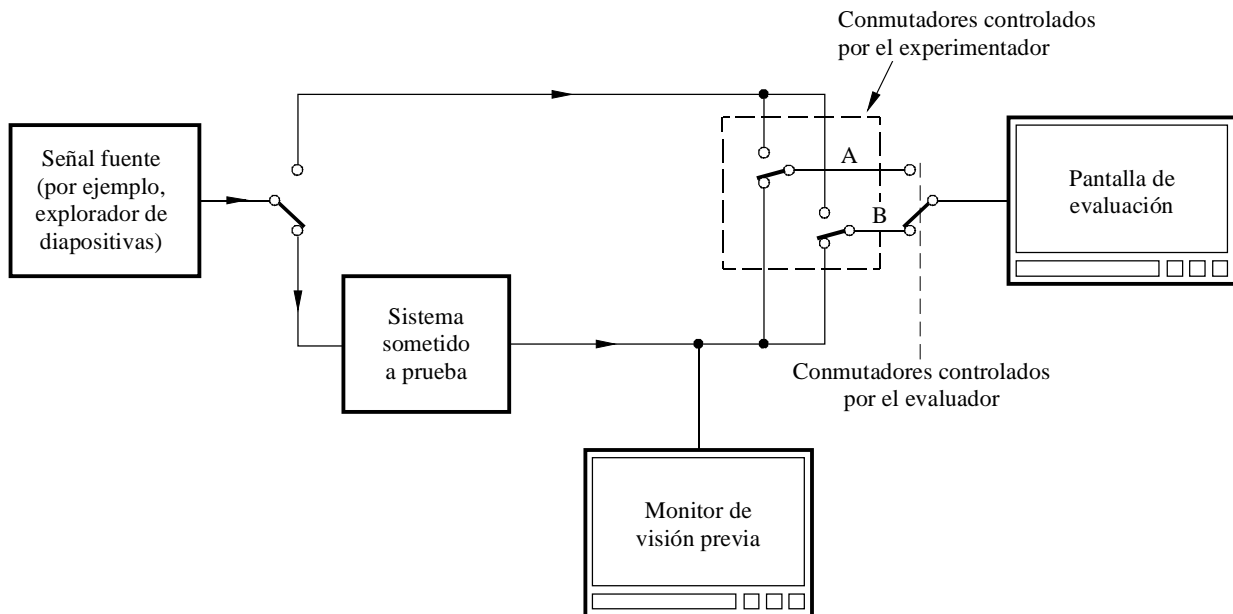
Conmutadores controlados por el experimentador

Señal fuente (por ejemplo, explorador de diapositivas)

A

B

Pantalla de evaluación

Sistema sometido a prueba

Conmutadores controlados por el evaluador

Monitor de visión previa